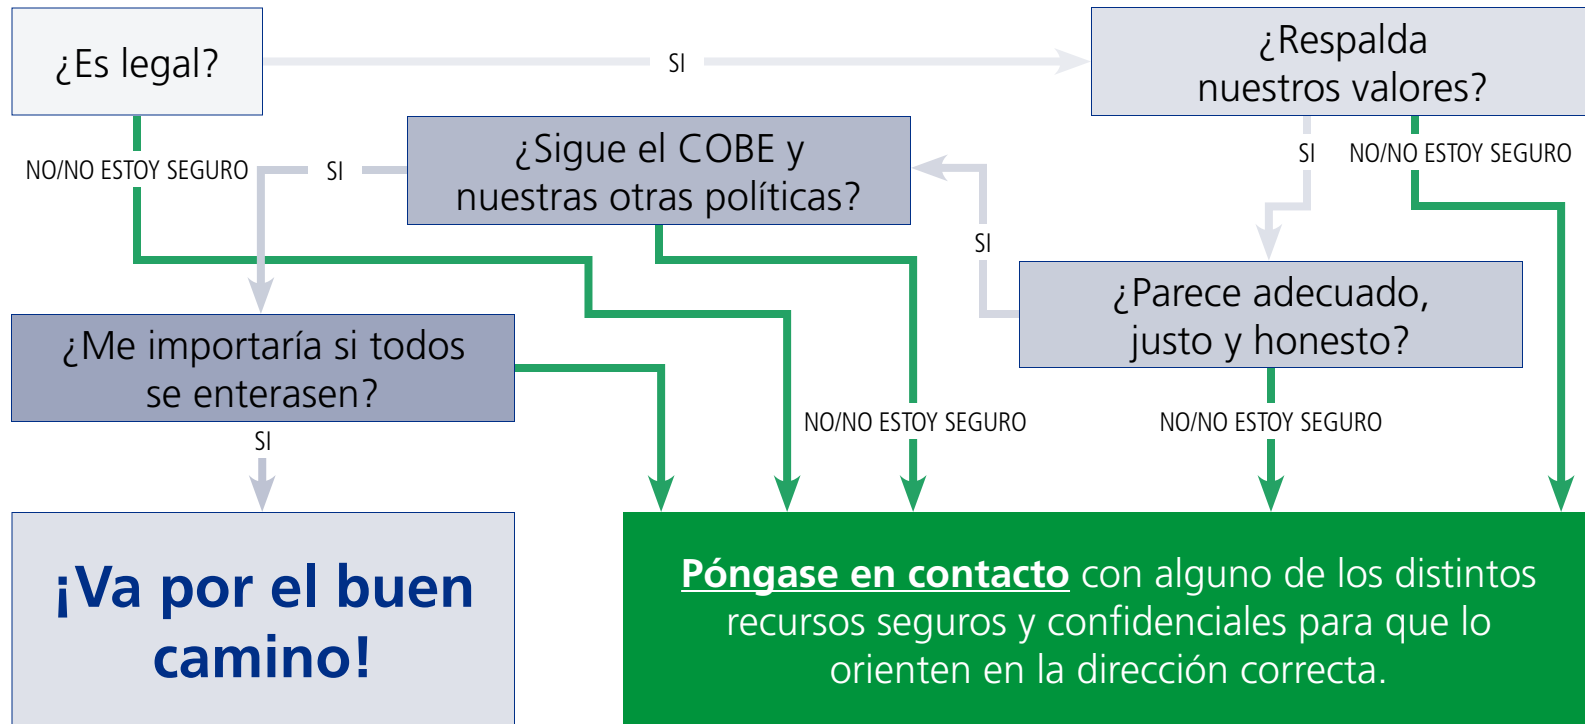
¿Es legal?

SI

¿Respalda nuestros valores?

NO/NO ESTOY SEGURO

SI

¿Sigue el COBE y nuestras otras políticas?

SI

NO/NO ESTOY SEGURO

SI

¿Parece adecuado, justo y honesto?

¿Me importaría si todos se enterasen?

NO/NO ESTOY SEGURO

NO/NO ESTOY SEGURO

SI

¡Va por el buen camino!

Póngase en contacto con alguno de los distintos recursos seguros y confidenciales para que lo orienten en la dirección correcta.